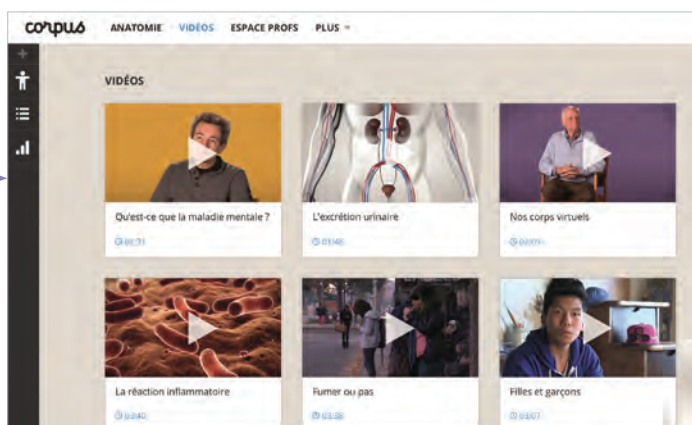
corpus ANATOMIE VIDÉOS ESPACE PROFS PLUS

VIDÉOS

Qu'est-ce que la maladie mentale ?
01:21

L'excrétion urinaire
03:46

Nos corps virtuels
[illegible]

La réaction inflammatoire
03:40

Fumer ou pas
03:28

Filles et garçons
03:07